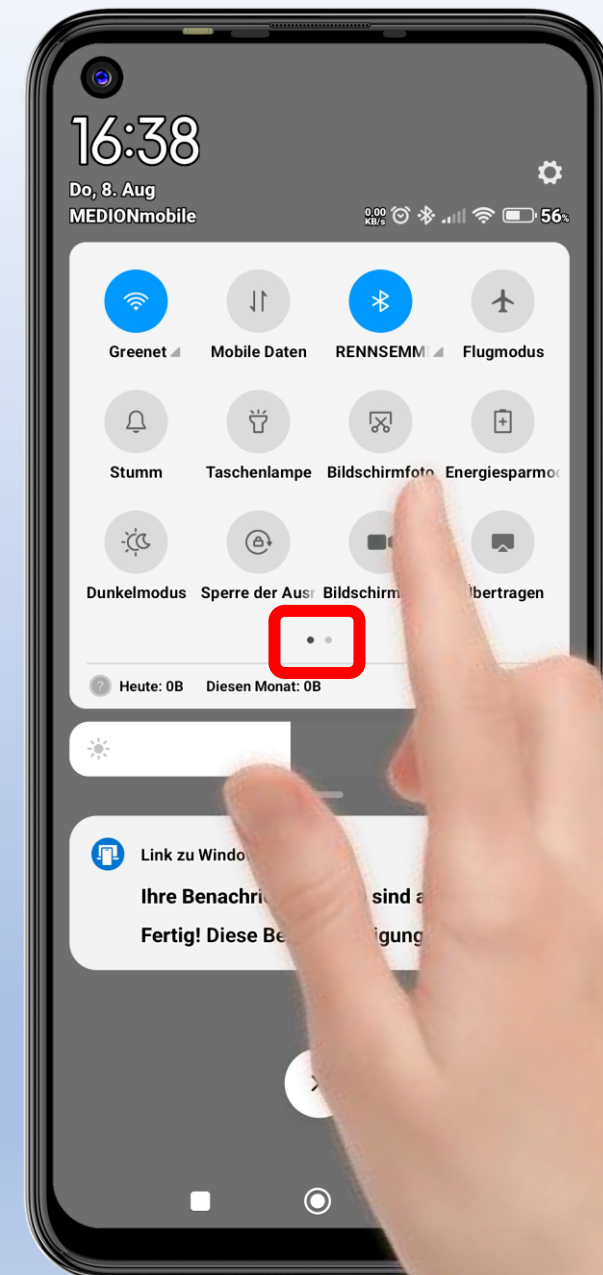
16:38
Do, 8. Aug
MEDIONmobile

0.00 KB/s 56%

Greenet
Mobile Daten
RENNSEMM
Flugmodus
Stumm
Taschenlampe
Bildschirmfoto
Energiesparmo
Dunkelmodus
Sperre der Ausr
Bildschirm
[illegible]bertragen

Heute: 0B
Diesen Monat: 0B

Link zu Windo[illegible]
Ihre Benachri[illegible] sind a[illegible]
Fertig! Diese Be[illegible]igung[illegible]